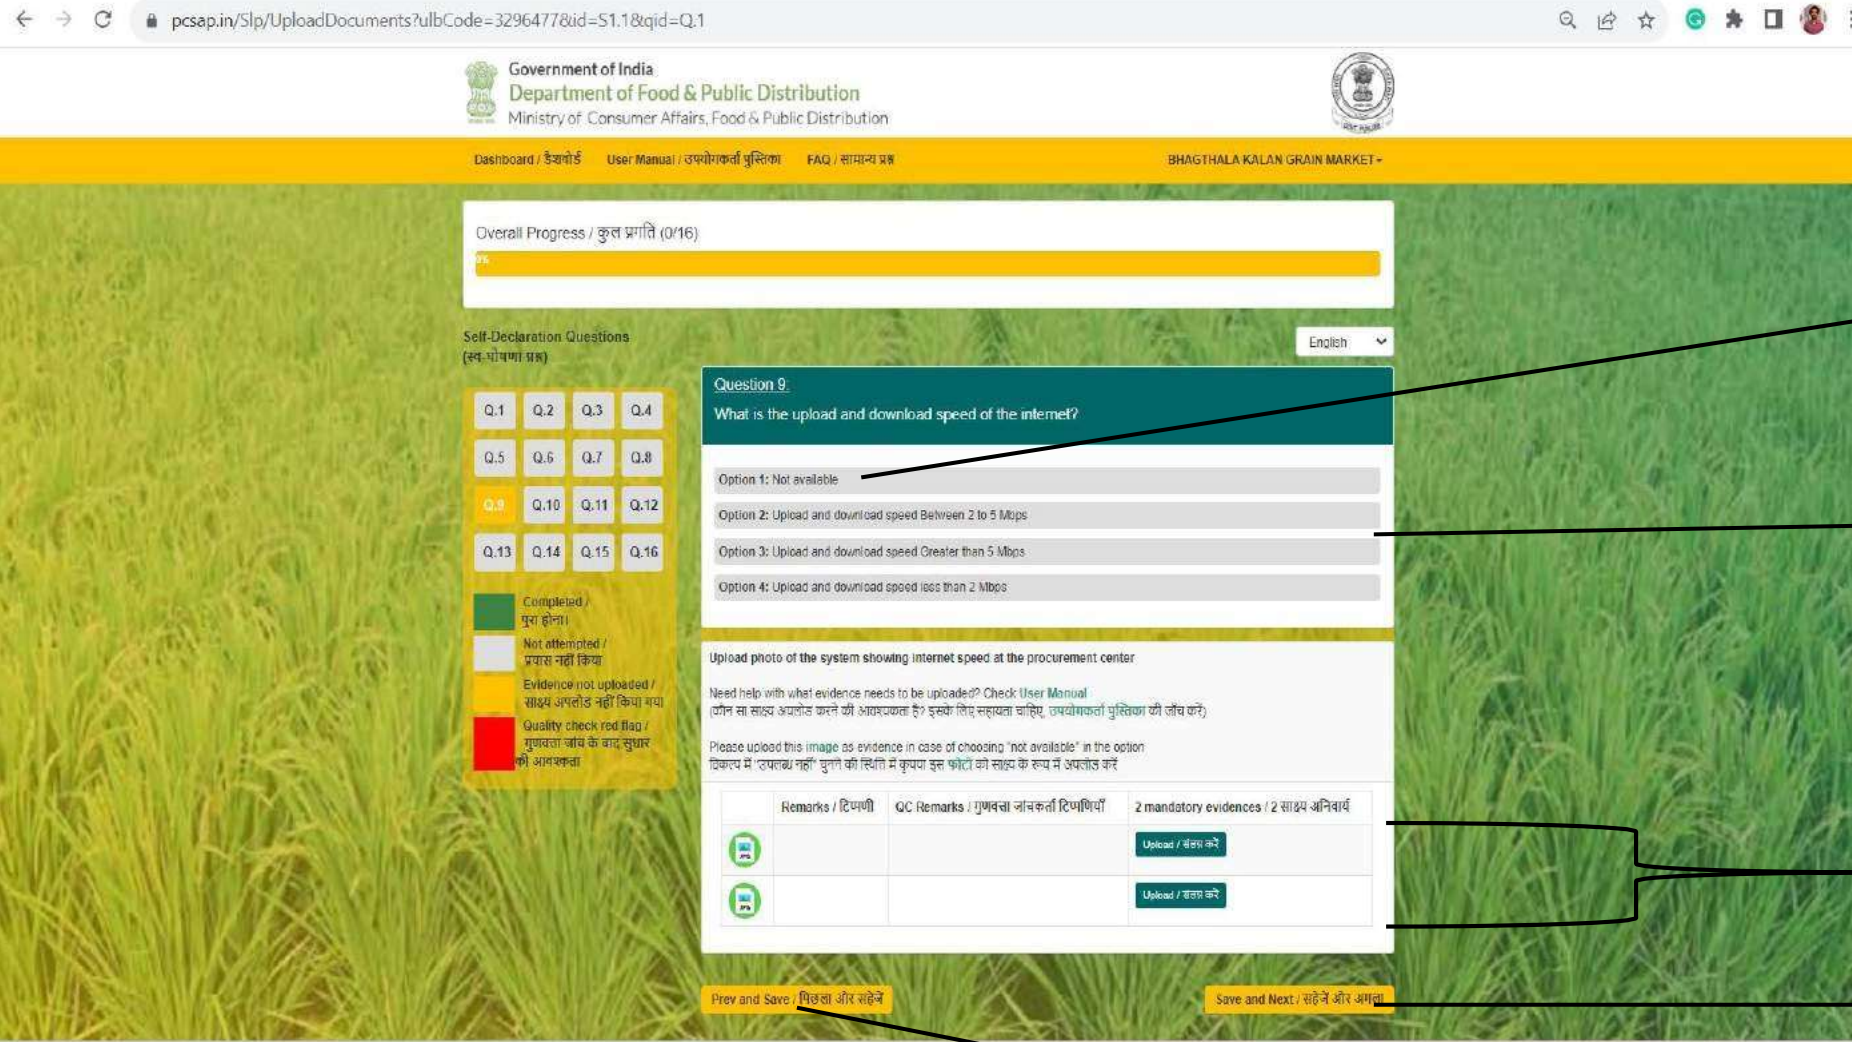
pcsap.in/Slp/UploadDocuments?ulbCode=329647&id=S1.1&qid=Q.1

Government of India
Department of Food & Public Distribution
Ministry of Consumer Affairs, Food & Public Distribution

Dashboard / डैशबोर्ड User Manual / उपयोगकर्ता पुस्तिका FAQ / सामान्य प्रश्न BHAGTHALA KALAN GRAIN MARKET

Overall Progress / कुल प्रगति (0/16)

0%

Self-Declaration Questions (स्व-घोषणा प्रश्न)

English

| Q.1 | Q.2 | Q.3 | Q.4 |
|---|---|---|---|
| Q.5 | Q.6 | Q.7 | Q.8 |
| Q.9 | Q.10 | Q.11 | Q.12 |
| Q.13 | Q.14 | Q.15 | Q.16 |

Completed / पूरा होना।
Not attempted / प्रयास नहीं किया
Evidence not uploaded / साक्ष्य अपलोड नहीं किया गया
Quality check red flag / गुणवत्ता जांच के बाद सुधार की आवश्यकता

Question 9:
What is the upload and download speed of the internet?

Option 1: Not available
Option 2: Upload and download speed Between 2 to 5 Mbps
Option 3: Upload and download speed Greater than 5 Mbps
Option 4: Upload and download speed less than 2 Mbps

Upload photo of the system showing internet speed at the procurement center

Need help with what evidence needs to be uploaded? Check User Manual
(कौन सा साक्ष्य अपलोड करने की आवश्यकता है? इसके लिए सहायता चाहिए, उपयोगकर्ता पुस्तिका की जाँच करें)

Please upload this image as evidence in case of choosing "not available" in the option
विकल्प में "उपलब्ध नहीं" चुनने की स्थिति में कृपया इस फोटो को साक्ष्य के रूप में अपलोड करें

| | Remarks / टिप्पणी | QC Remarks / गुणवत्ता जांचकर्ता टिप्पणियाँ | 2 mandatory evidences / 2 साक्ष्य अनिवार्य |
|---|---|---|---|
| | | | Upload / अपलोड करें |
| | | | Upload / अपलोड करें |

Prev and Save / पिछला और सहेजें
Save and Next / सहेजें और अगला